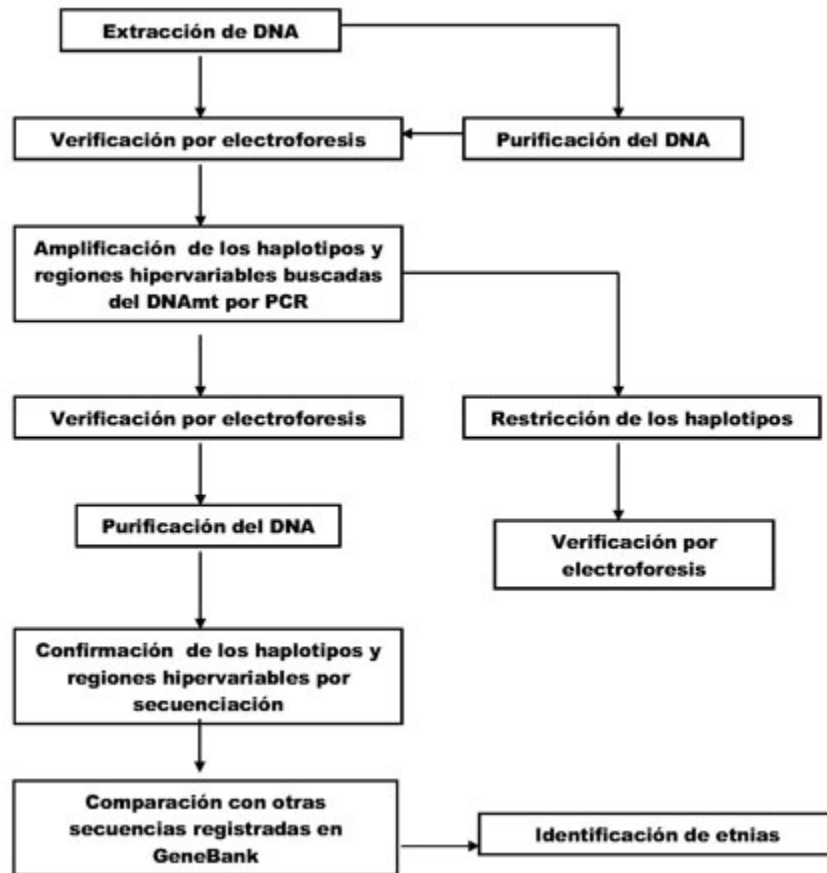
Extracción de DNA

Verificación por electroforesis

Purificación del DNA

Amplificación de los haplotipos y regiones hipervariables buscadas del DNAmt por PCR

Verificación por electroforesis

Restricción de los haplotipos

Purificación del DNA

Verificación por electroforesis

Confirmación de los haplotipos y regiones hipervariables por secuenciación

Comparación con otras secuencias registradas en GeneBank

Identificación de etnias